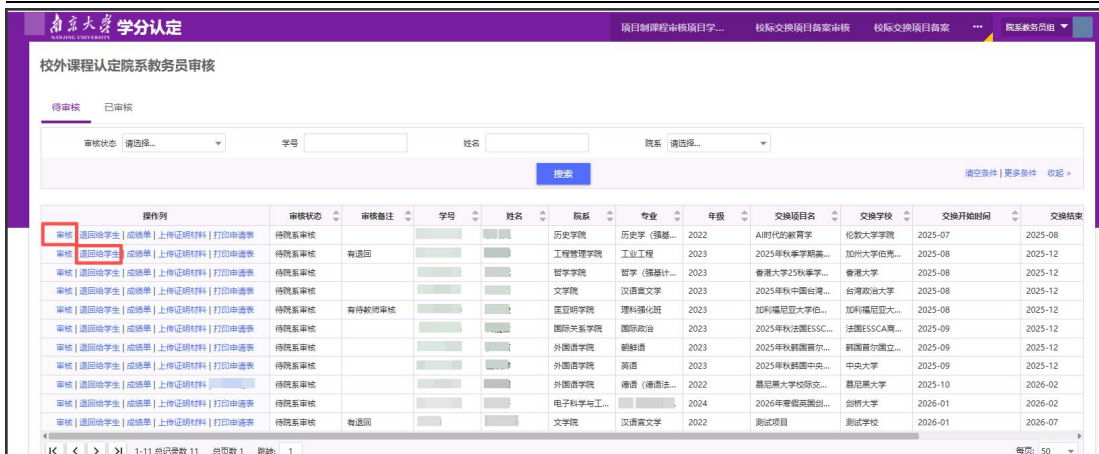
南京大学 NANJING UNIVERSITY 学分认定

项目制课程审核项目学... 校际交换项目备案审核 校际交换项目备案 ··· 院系教务员组

校外课程认定院系教务员审核

待审核 已审核

审核状态 请选择...
学号
姓名
院系 请选择...

搜索

清空条件 | 更多条件 收起 >

| 操作列 | 审核状态 | 审核备注 | 学号 | 姓名 | 院系 | 专业 | 年级 | 交换项目名 | 交换学校 | 交换开始时间 | 交换结束 |
|---|---|---|---|---|---|---|---|---|---|---|---|
| 审核 \| 退回给学生 \| 成绩单 \| 上传证明材料 \| 打印申请表 | 待院系审核 | | | | 历史学院 | 历史学（强基... | 2022 | AI时代的教育学 | 伦敦大学学院 | 2025-07 | 2025-08 |
| 审核 \| 退回给学生 \| 成绩单 \| 上传证明材料 \| 打印申请表 | 待院系审核 | 有退回 | | | 工程管理学院 | 工业工程 | 2023 | 2025年秋季学期美... | 加州大学伯克... | 2025-08 | 2025-12 |
| 审核 \| 退回给学生 \| 成绩单 \| 上传证明材料 \| 打印申请表 | 待院系审核 | | | | 哲学学院 | 哲学（强基计... | 2023 | 香港大学25秋季学... | 香港大学 | 2025-08 | 2025-12 |
| 审核 \| 退回给学生 \| 成绩单 \| 上传证明材料 \| 打印申请表 | 待院系审核 | | | | 文学院 | 汉语言文学 | 2023 | 2025年秋中国台湾... | 台湾政治大学 | 2025-08 | 2025-12 |
| 审核 \| 退回给学生 \| 成绩单 \| 上传证明材料 \| 打印申请表 | 待院系审核 | 有待教师审核 | | | 匡亚明学院 | 理科强化班 | 2023 | 加利福尼亚大学伯... | 加利福尼亚大... | 2025-08 | 2025-12 |
| 审核 \| 退回给学生 \| 成绩单 \| 上传证明材料 \| 打印申请表 | 待院系审核 | | | | 国际关系学院 | 国际政治 | 2023 | 2025年秋法国ESSC... | 法国ESSCA商... | 2025-09 | 2025-12 |
| 审核 \| 退回给学生 \| 成绩单 \| 上传证明材料 \| 打印申请表 | 待院系审核 | | | | 外国语学院 | 朝鲜语 | 2023 | 2025年秋韩国首尔... | 韩国首尔国立... | 2025-09 | 2025-12 |
| 审核 \| 退回给学生 \| 成绩单 \| 上传证明材料 \| 打印申请表 | 待院系审核 | | | | 外国语学院 | 英语 | 2023 | 2025年秋韩国中央... | 中央大学 | 2025-09 | 2025-12 |
| 审核 \| 退回给学生 \| 成绩单 \| 上传证明材料 | 待院系审核 | | | | 外国语学院 | 德语（德语法... | 2022 | 慕尼黑大学校际交... | 慕尼黑大学 | 2025-10 | 2026-02 |
| 审核 \| 退回给学生 \| 成绩单 \| 上传证明材料 \| 打印申请表 | 待院系审核 | | | | 电子科学与工... | | 2024 | 2026年寒假英国剑... | 剑桥大学 | 2026-01 | 2026-02 |
| 审核 \| 退回给学生 \| 成绩单 \| 上传证明材料 \| 打印申请表 | 待院系审核 | 有退回 | | | 文学院 | 汉语言文学 | 2022 | 测试项目 | 测试学校 | 2026-01 | 2026-01 |

1-11 总记录数 11 总页数 1 跳转: 1

每页: 50